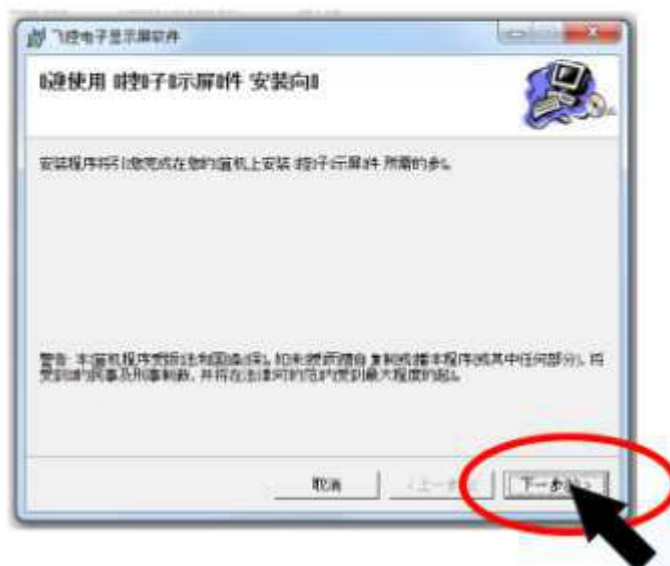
飞控电子显示屏软件

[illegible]使用 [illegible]子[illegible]示屏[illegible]件 安装向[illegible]

安装程序将引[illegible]您完成在您的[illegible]机上安装 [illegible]子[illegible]示屏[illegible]件 所需的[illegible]。

警告: 本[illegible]机程序受版法和国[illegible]保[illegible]。如未经授权而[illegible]复制或播本程序(或其中任何部分), 将受到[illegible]的民事及刑事制裁, 并将在法律许可的范围内受到最大程度的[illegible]。

取消 <上一步 下一步>